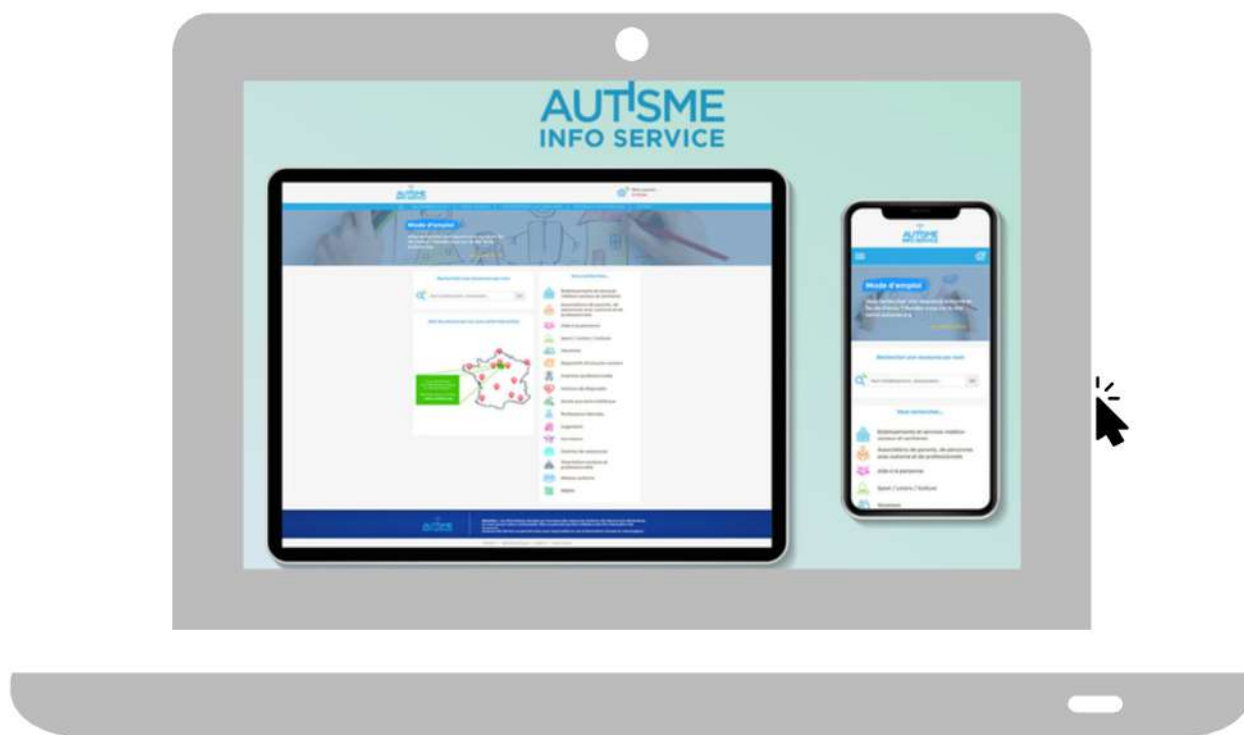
AUTISME
INFO SERVICE

Mode d'emploi

Rechercher une ressource par nom

Vous recherchez...

Etablissements et services médico-sociaux et sanitaires

Associations de parents, de personnes avec autisme et de professionnels

Aide à la personne

Sport / Loisirs / Culture

Vacances

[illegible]